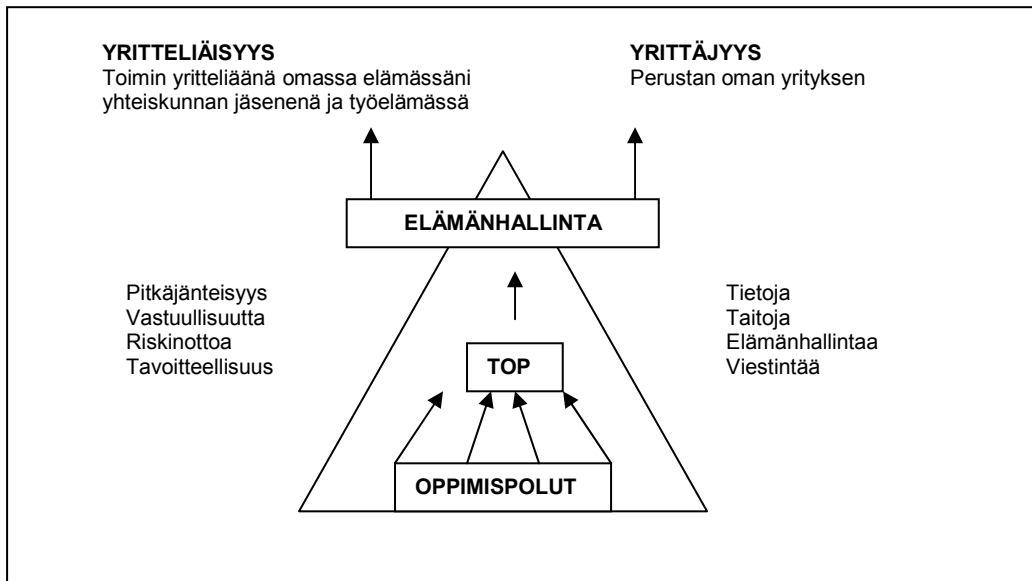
**YRITTELIÄISYYS**
Toimin yritteliäänä omassa elämässäni yhteiskunnan jäsenenä ja työelämässä

**YRITTÄJYYS**
Perustan oman yrityksen

**ELÄMÄNHALLINTA**

Pitkäjänteisyys
Vastuullisuutta
Riskinottoa
Tavoitteellisuus

Tietoja
Taitoja
Elämänhallintaa
Viestintää

**TOP**

**OPPIMISPOLUT**